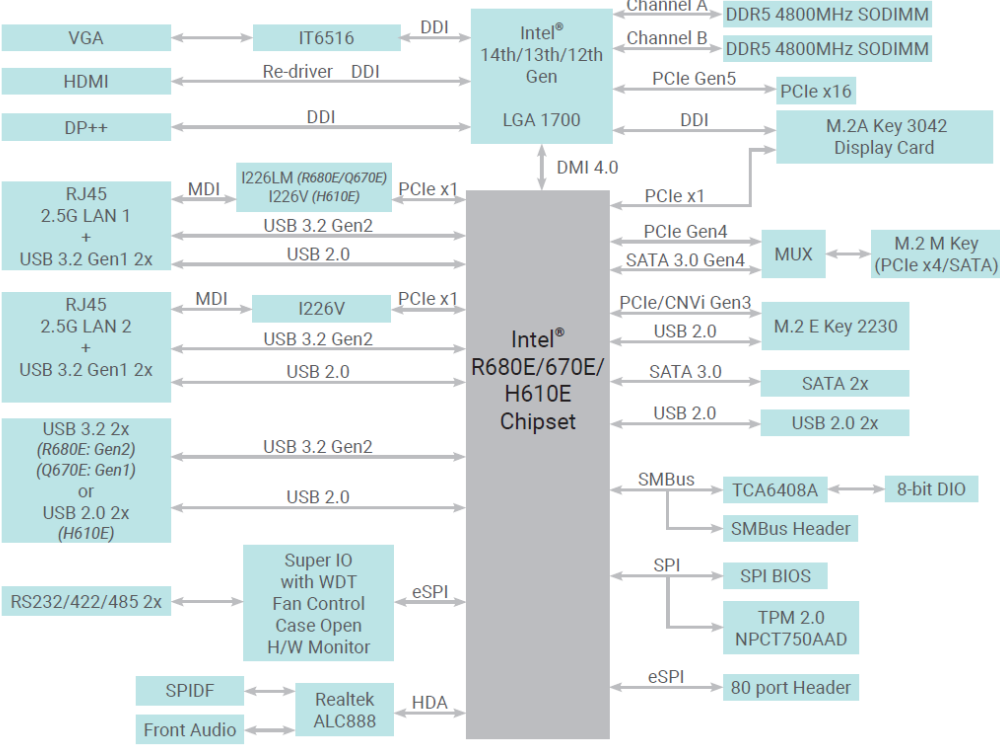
VGA
IT6516
DDI
Intel® 14th/13th/12th Gen

LGA 1700
Channel A
DDR5 4800MHz SODIMM
Channel B
DDR5 4800MHz SODIMM
HDMI
Re-driver DDI
PCIe Gen5
PCIe x16
DP++
DDI
DDI
M.2A Key 3042 Display Card
DMI 4.0
RJ45 2.5G LAN 1 + USB 3.2 Gen1 2x
MDI
I226LM (R680E/Q670E) I226V (H610E)
PCIe x1
PCIe x1
USB 3.2 Gen2
USB 2.0
PCIe Gen4
SATA 3.0 Gen4
MUX
M.2 M Key (PCIe x4/SATA)
RJ45 2.5G LAN 2 + USB 3.2 Gen1 2x
MDI
I226V
PCIe x1
USB 3.2 Gen2
USB 2.0
Intel® R680E/670E/ H610E Chipset
PCIe/CNVi Gen3
USB 2.0
M.2 E Key 2230
SATA 3.0
SATA 2x
USB 2.0
USB 2.0 2x
USB 3.2 2x (R680E: Gen2) (Q670E: Gen1) or USB 2.0 2x (H610E)
USB 3.2 Gen2
USB 2.0
SMBus
TCA6408A
8-bit DIO
SMBus Header
Super IO with WDT Fan Control Case Open H/W Monitor
SPI
SPI BIOS
RS232/422/485 2x
eSPI
TPM 2.0 NPCT750AAD
eSPI
80 port Header
SPIDF
Front Audio
Realtek ALC888
HDA